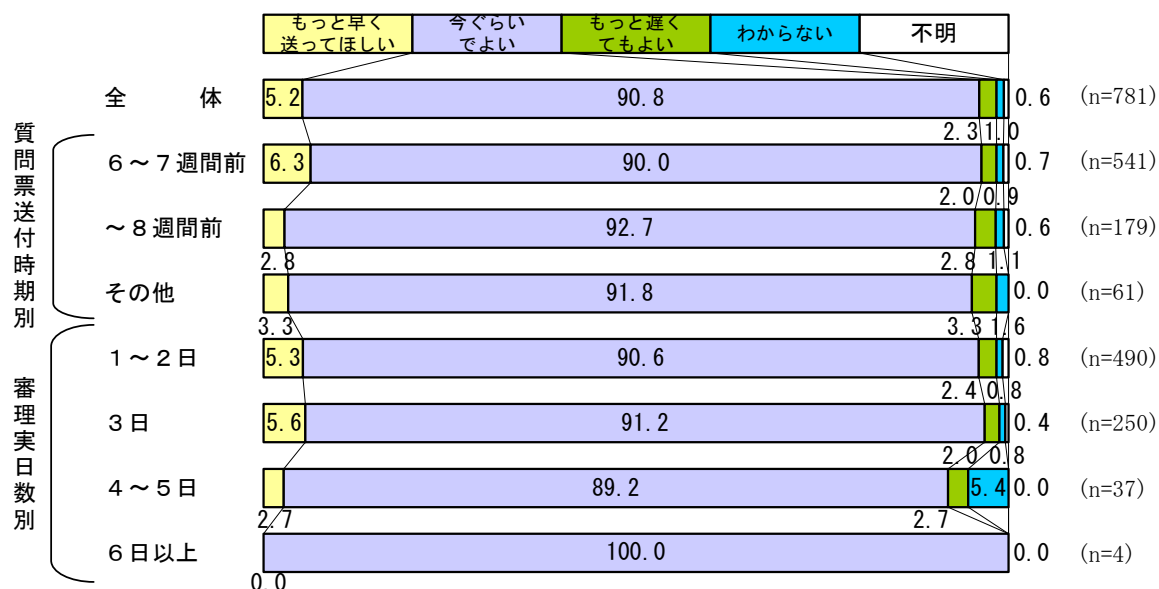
| もっと早く送ってほしい | 今ぐらいでよい | もっと遅くてもよい | わからない | 不明 |
|---|---|---|---|---|

| | | | | | | |
|---|---|---|---|---|---|---|
| 全体 | 5.2 | 90.8 | 2.3 | 1.0 | 0.6 | (n=781) |
| 6～7週間前 | 6.3 | 90.0 | 2.0 | 0.9 | 0.7 | (n=541) |
| ～8週間前 | 2.8 | 92.7 | 2.8 | 1.1 | 0.6 | (n=179) |
| その他 | 3.3 | 91.8 | 3.3 | 1.6 | 0.0 | (n=61) |
| 1～2日 | 5.3 | 90.6 | 2.4 | 0.8 | 0.8 | (n=490) |
| 3日 | 5.6 | 91.2 | 2.0 | 0.8 | 0.4 | (n=250) |
| 4～5日 | 2.7 | 89.2 | 2.7 | 5.4 | 0.0 | (n=37) |
| 6日以上 | 0.0 | 100.0 | | | 0.0 | (n=4) |

質問票送付時期別

審理実日数別